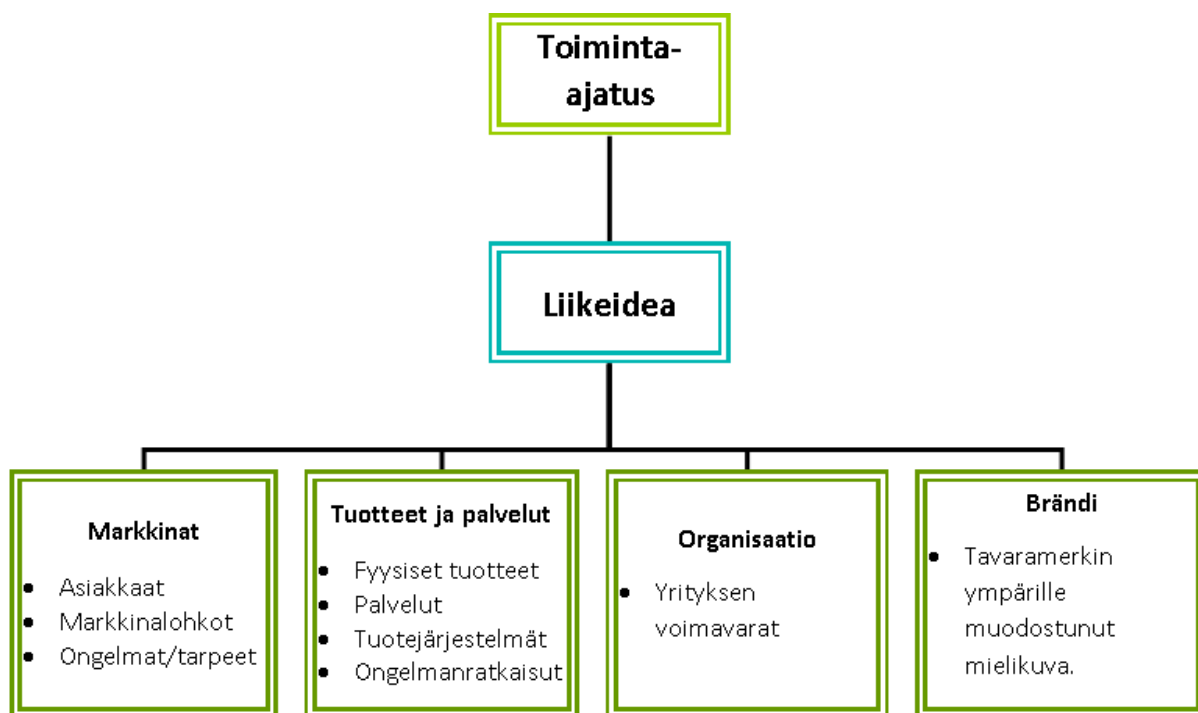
Toiminta-ajatus

Liikeidea

Markkinat

- Asiakkaat
- Markkinalohkot
- Ongelmat/tarpeet

Tuotteet ja palvelut

- Fyysiset tuotteet
- Palvelut
- Tuotejärjestelmät
- Ongelmanratkaisut

Organisaatio

- Yrityksen voimavarat

Brändi

- Tavaramerkin ympärille muodostunut mielikuva.